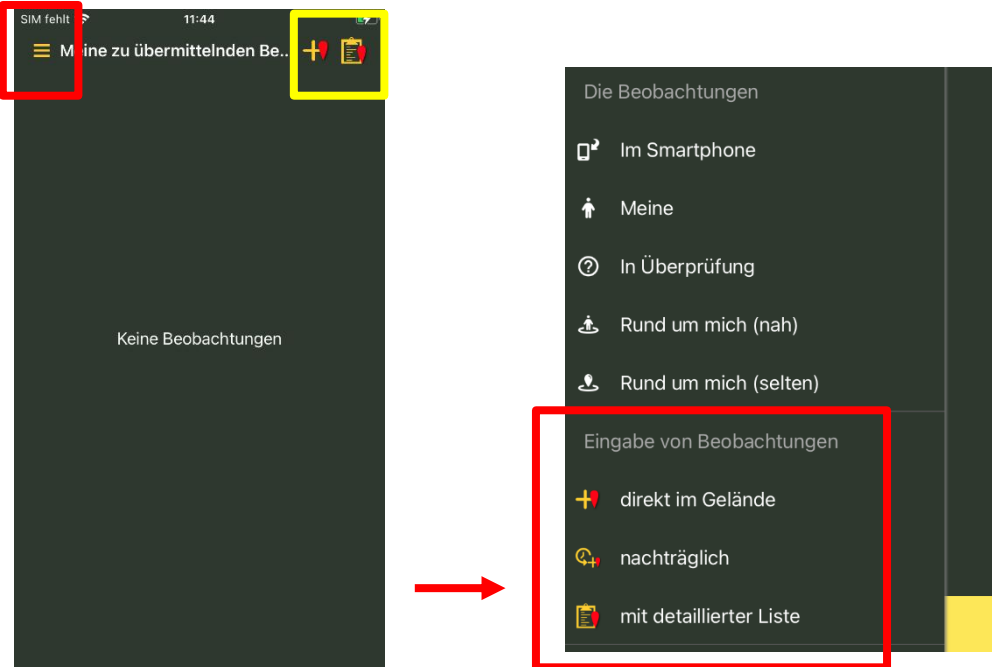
SIM fehlt 11:44

Meine zu übermittelnden Be...

Keine Beobachtungen

Die Beobachtungen

Im Smartphone

Meine

In Überprüfung

Rund um mich (nah)

Rund um mich (selten)

Eingabe von Beobachtungen

direkt im Gelände

nachträglich

mit detaillierter Liste